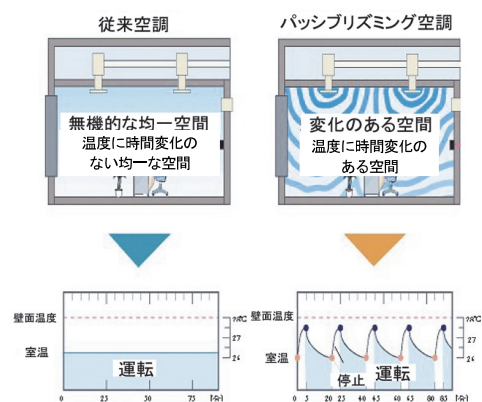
従来空調

パッシブリズミング空調

無機的な均一空間
温度に時間変化のない均一な空間

変化のある空間
温度に時間変化のある空間

壁面温度
室温
運転
0 25 50 75 [分]
28℃
27
26

壁面温度
室温
停止 運転
0 5 20 25 40 45 60 65 80 85 [分]
28℃
27
26